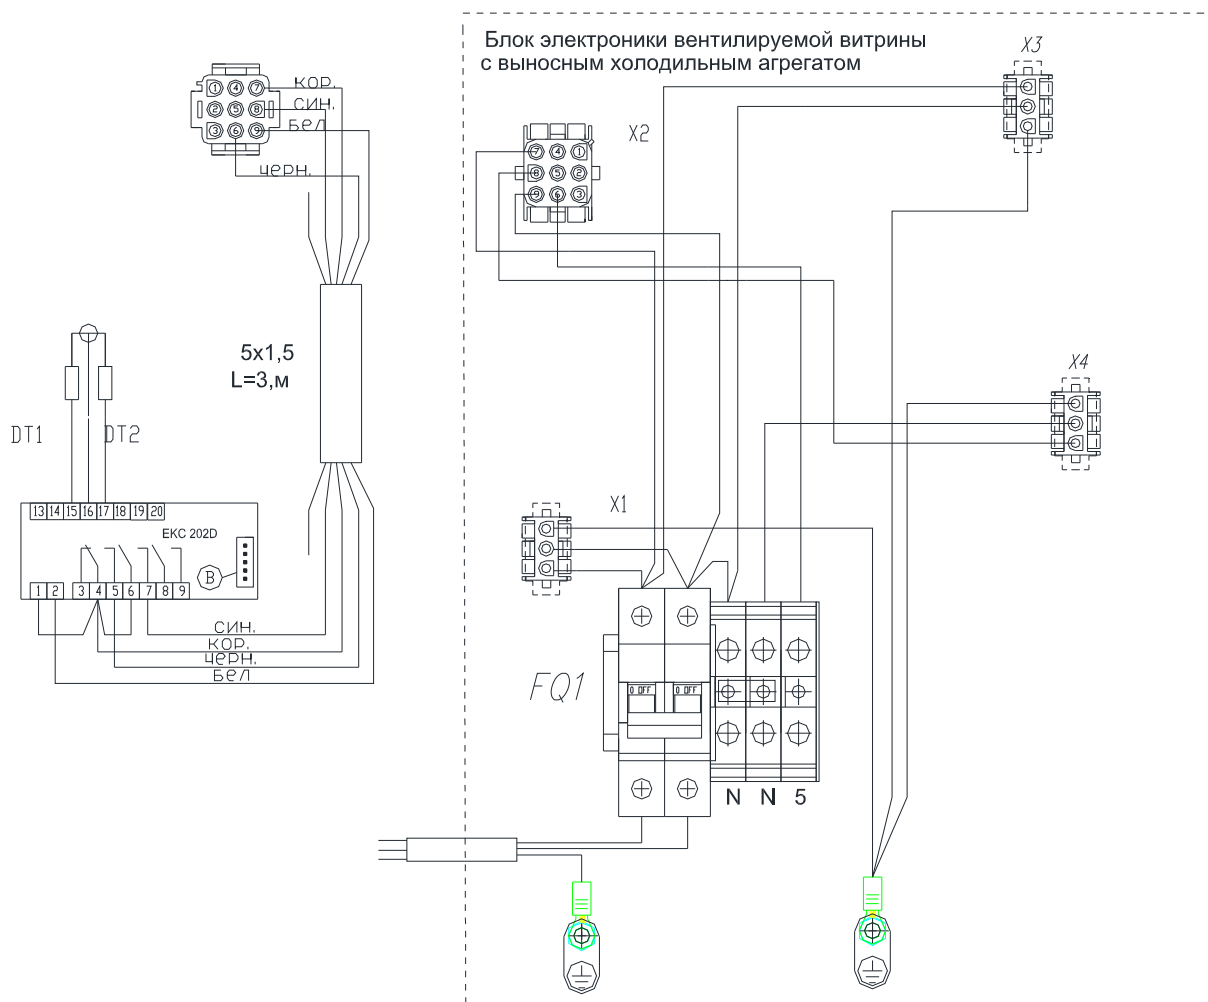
Блок электроники вентилируемой витрины с выносным холодильным агрегатом

X3

1 4 7
2 5 8
3 6 9
кор.
син.
бел
черн.

X2

7 4 1
8 5 2
9 6 3

5x1,5
L=3,м

X4

DT1
DT2

13 14 15 16 17 18 19 20

EKC 202D

B

1 2 3 4 5 6 7 8 9

X1

син.
кор.
черн.
бел

FQ1

0 OFF
0 OFF

N N 5